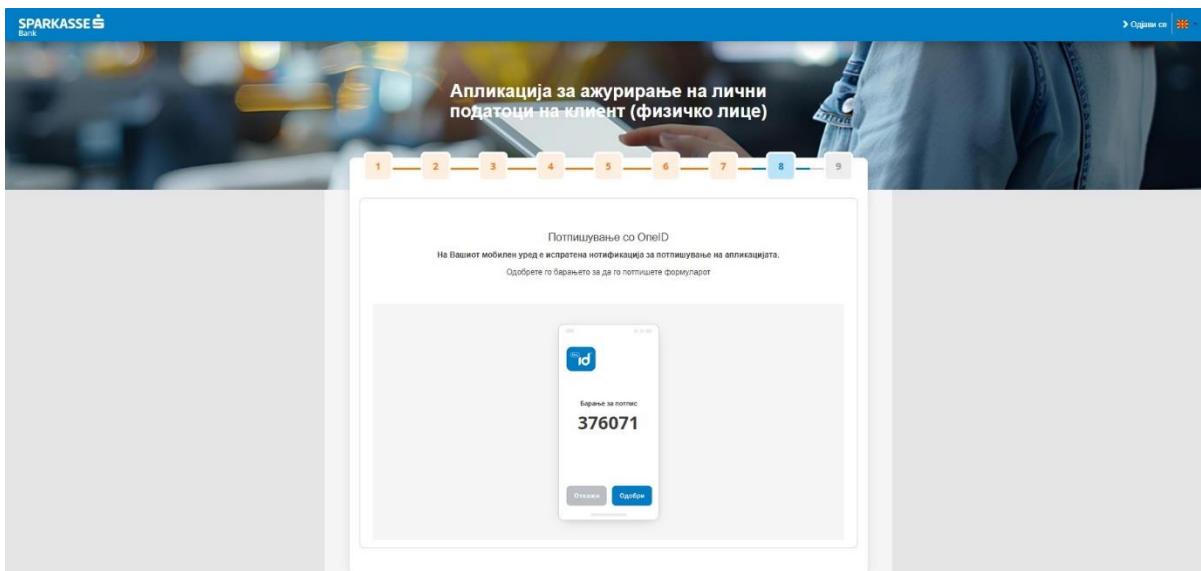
SPARKASSE Bank

> Одјави се

Апликација за ажурирање на лични податоци на клиент (физичко лице)

1 2 3 4 5 6 7 8 9

Потпишување со OneID

На Вашиот мобилен уред е испратена нотификација за потпишување на апликацијата.

Одобрете го барањето за да го потпишете формуларот

id

Барање за потпис

376071

Откажи Одобри